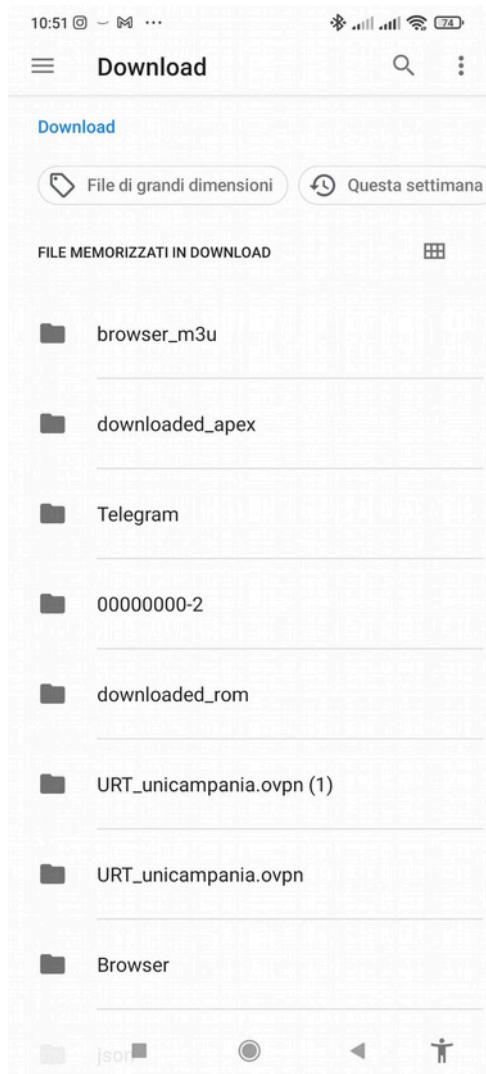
10:51 ... 74

Download

Download

File di grandi dimensioni

Questa settimana

FILE MEMORIZZATI IN DOWNLOAD

browser_m3u

downloaded_apex

Telegram

00000000-2

downloaded_rom

URT_unicampania.ovpn (1)

URT_unicampania.ovpn

Browser

json